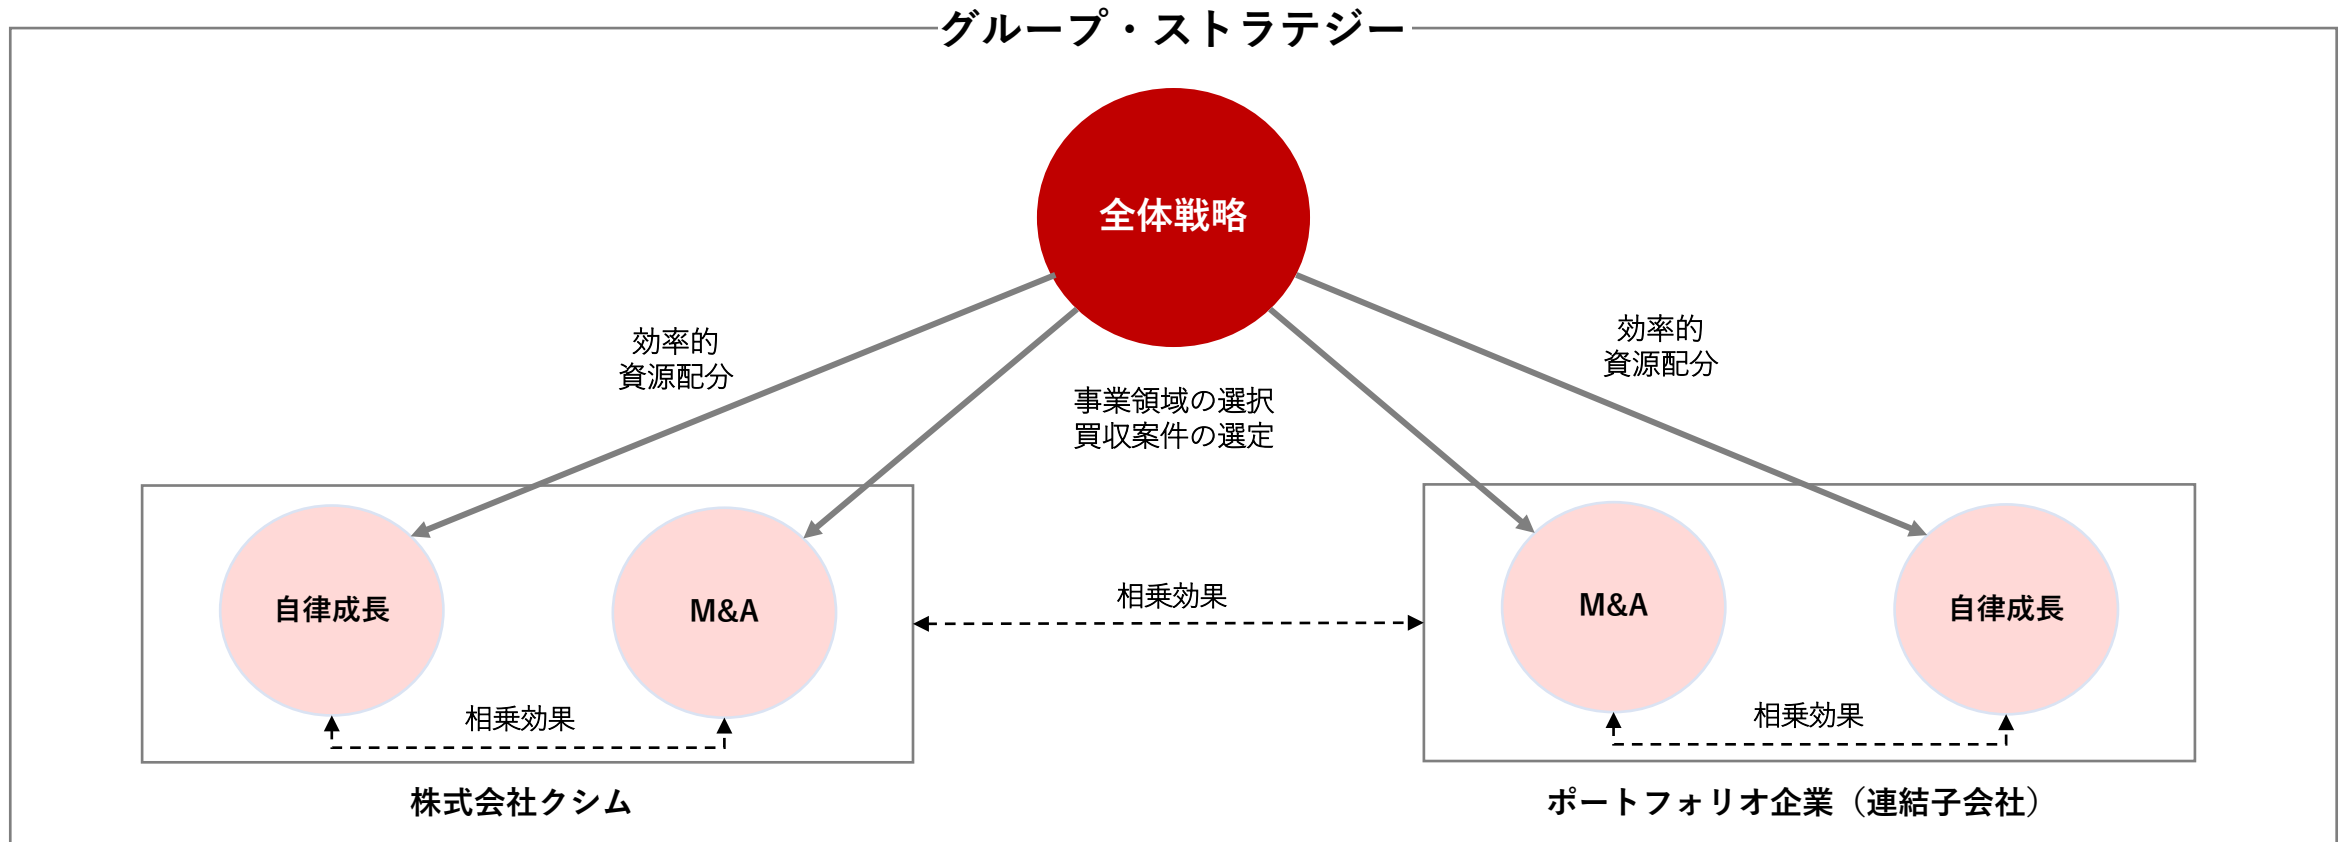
グループ・ストラテジー

全体戦略

効率的
資源配分

事業領域の選択
買収案件の選定

効率的
資源配分

自律成長

M&A

相乗効果

相乗効果

M&A

自律成長

相乗効果

株式会社クシム

ポートフォリオ企業（連結子会社）